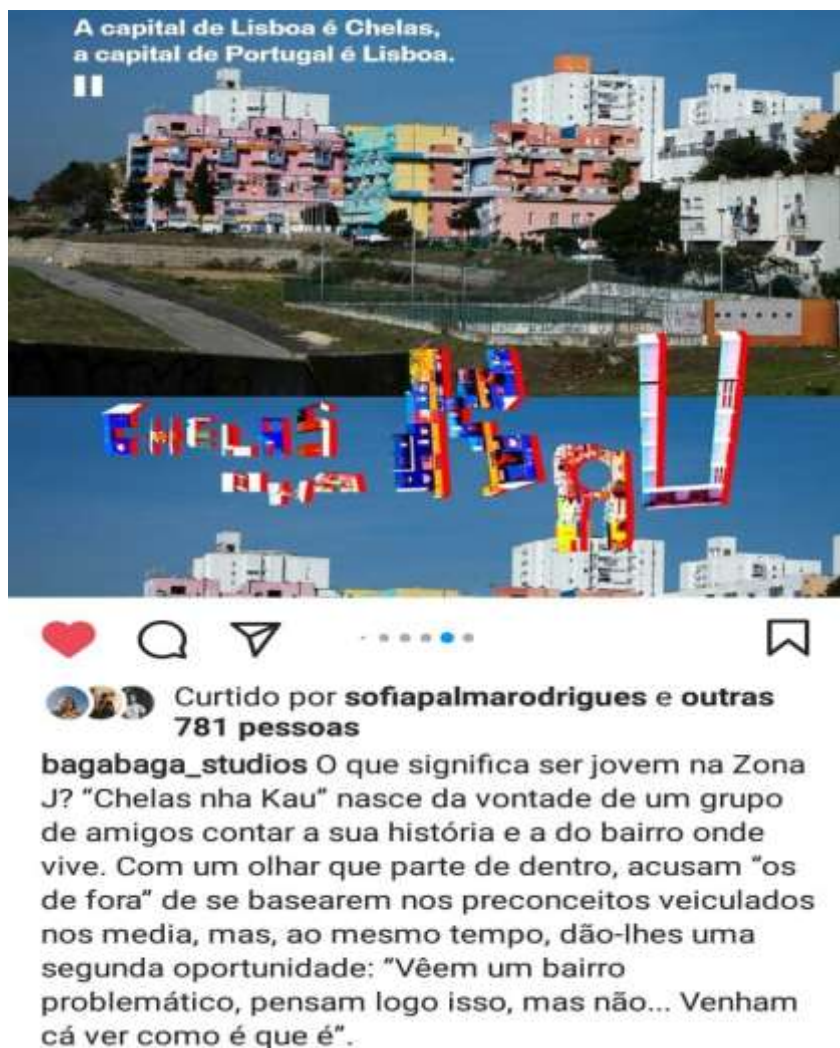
A capital de Lisboa é Chelas, a capital de Portugal é Lisboa.

CHELAS NHA KAU

Curtido por sofiapalmarodrigues e outras 781 pessoas

bagabaga_studios O que significa ser jovem na Zona J? "Chelas nha Kau" nasce da vontade de um grupo de amigos contar a sua história e a do bairro onde vive. Com um olhar que parte de dentro, acusam "os de fora" de se basearem nos preconceitos veiculados nos media, mas, ao mesmo tempo, dão-lhes uma segunda oportunidade: "Vêem um bairro problemático, pensam logo isso, mas não... Venham cá ver como é que é".